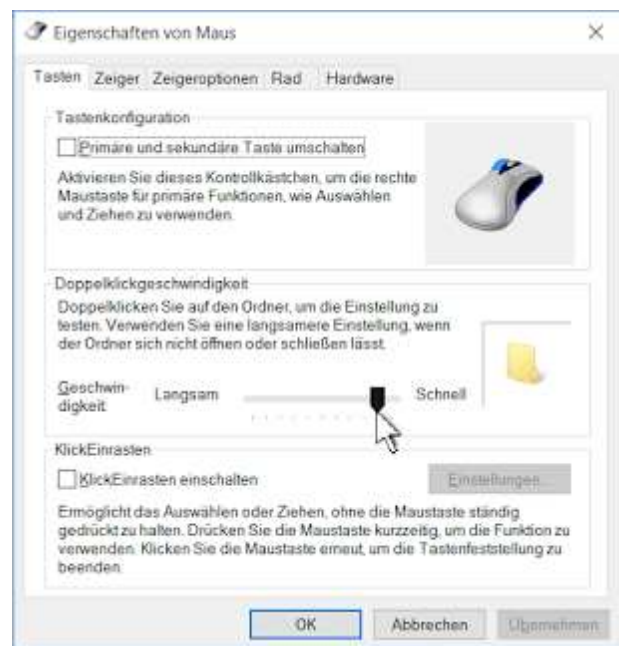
Eigenschaften von Maus

×

Tasten | Zeiger | Zeigeroptionen | Rad | Hardware

Tastenkonfiguration

Primäre und sekundäre Taste umschalten

Aktivieren Sie dieses Kontrollkästchen, um die rechte Maustaste für primäre Funktionen, wie Auswählen und Ziehen zu verwenden.

Doppelklickgeschwindigkeit

Doppelklicken Sie auf den Ordner, um die Einstellung zu testen. Verwenden Sie eine langsamere Einstellung, wenn der Ordner sich nicht öffnen oder schließen lässt.

Geschwindigkeit

Langsam

Schnell

KlickEinrasten

KlickEinrasten einschalten

Einstellungen...

Ermöglicht das Auswählen oder Ziehen, ohne die Maustaste ständig gedrückt zu halten. Drücken Sie die Maustaste kurzzeitig, um die Funktion zu verwenden. Klicken Sie die Maustaste erneut, um die Tastenfeststellung zu beenden.

OK

Abbrechen

Übernehmen